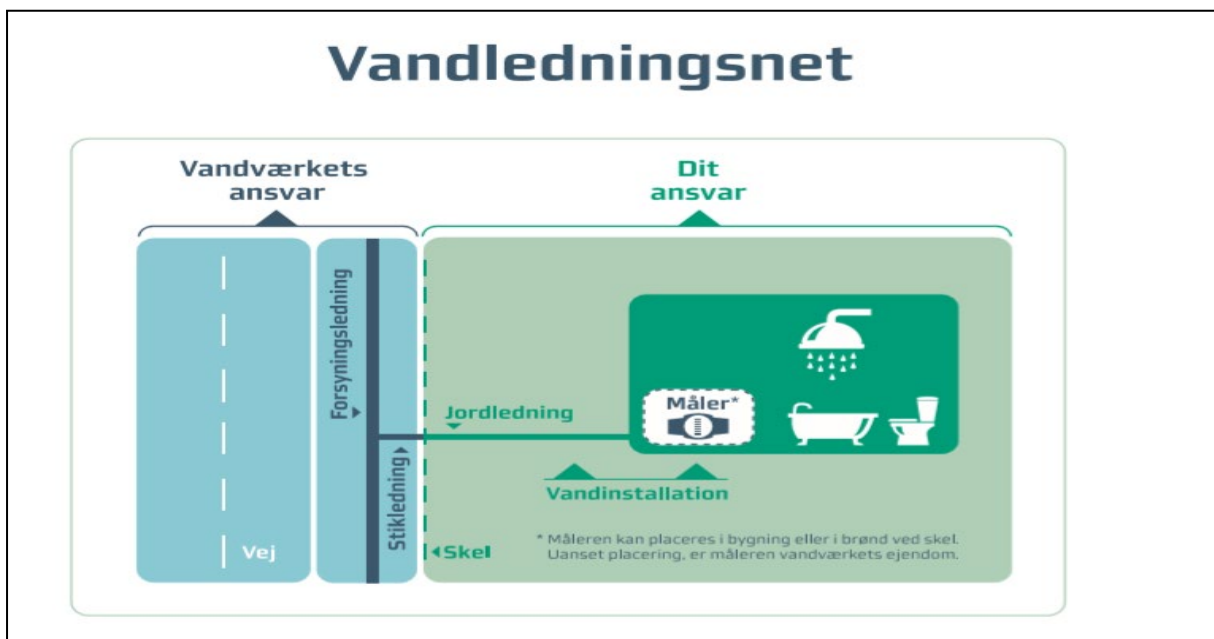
Vandledningsnet

Vandværkets ansvar

Dit ansvar

Forsyningsledning

Jordledning

Måler*

Stikledning

Vandinstallation

Vej

Skel

* Måleren kan placeres i bygning eller i brønd ved skel. Uanset placering, er måleren vandværkets ejendom.